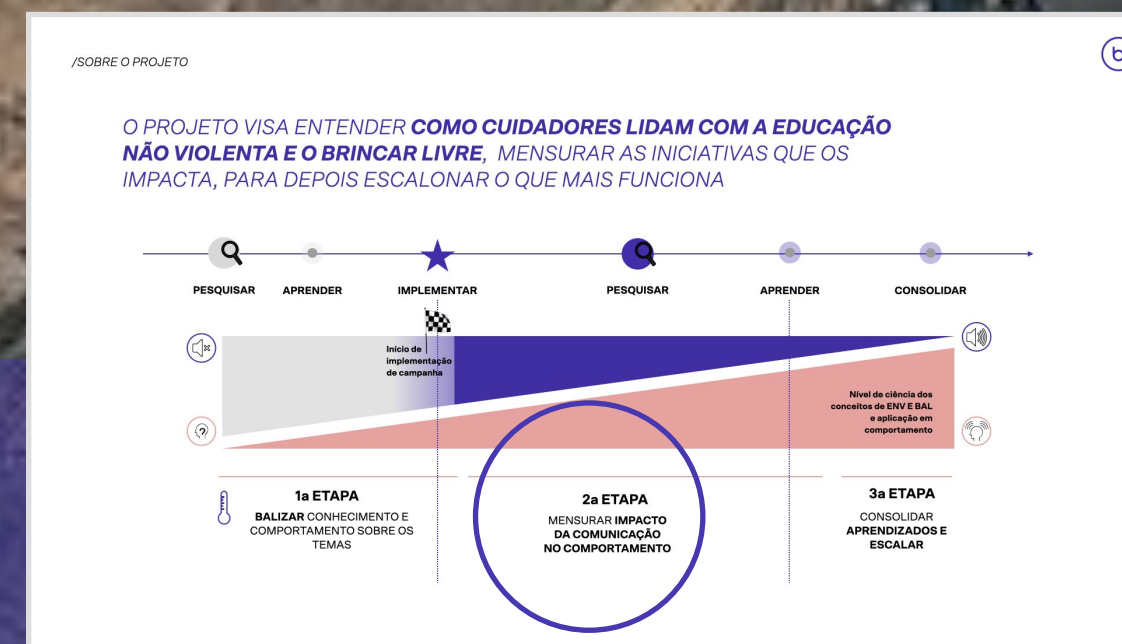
/SOBRE O PROJETO

O PROJETO VISA ENTENDER **COMO CUIDADORES LIDAM COM A EDUCAÇÃO NÃO VIOLENTA E O BRINCAR LIVRE**, MENSURAR AS INICIATIVAS QUE OS IMPACTA, PARA DEPOIS ESCALONAR O QUE MAIS FUNCIONA

PESQUISAR APRENDER IMPLEMENTAR PESQUISAR APRENDER CONSOLIDAR

Início de implementação de campanha

Nível de ciência dos conceitos de ENV E BAL e aplicação em comportamento

1a ETAPA
**BALIZAR** CONHECIMENTO E COMPORTAMENTO SOBRE OS TEMAS

2a ETAPA
MENSURAR **IMPACTO DA COMUNICAÇÃO NO COMPORTAMENTO**

3a ETAPA
CONSOLIDAR **APRENDIZADOS E ESCALAR**